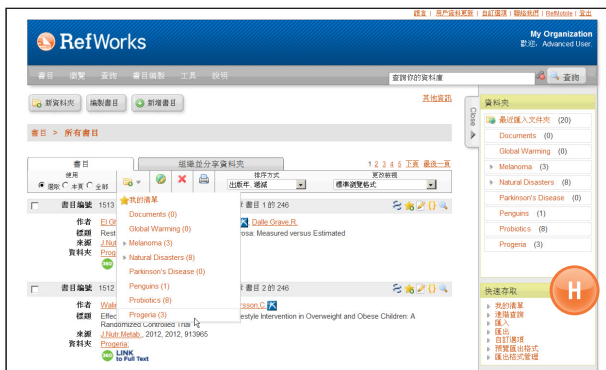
語言 | 用戶資料更新 | 自訂選項 | 聯絡我們 | RefMobile | 登出

RefWorks

My Organization
歡迎, Advanced User.

書目 瀏覽 查詢 書目編製 工具 說明

查詢你的資料庫

查詢

新資料夾 編製書目 新增書目

其他資訊

書目 > 所有書目

書目

組織並分享資料夾

1 2 3 4 5 下頁 最後一頁

使用

選取 本頁 全部

排序方式

出版年, 遞減

更改樣式

標準瀏覽格式

我的清單
Documents (0)
Global Warming (0)
Melanoma (3)
Natural Disasters (8)
Parkinson's Disease (0)
Penguins (1)
Probiotics (8)
Progeria (3)

書目編號 1513

書目 1 的 246

作者 El Gl

Dalle Grave,R.

標題 Rest

rosa: Measured versus Estimated

來源 J.Nutr

資料夾 Progeri

書目編號 1512

書目 2 的 246

作者 Walle

rsson,C.

標題 Effec

style Intervention in Overweight and Obese Children: A Randomized Controlled Trial

來源 J.Nutr.Metab., 2012, 2012, 913965

資料夾 Progeria,

LINK to Full Text

資料夾

Close

最近匯入文件夾 (20)
Documents (0)
Global Warming (0)
Melanoma (3)
Natural Disasters (8)
Parkinson's Disease (0)
Penguins (1)
Probiotics (8)
Progeria (3)

快速存取

我的清單
建議查詢
匯入
匯出
自訂選項
預覽匯出格式
匯出格式管理

H